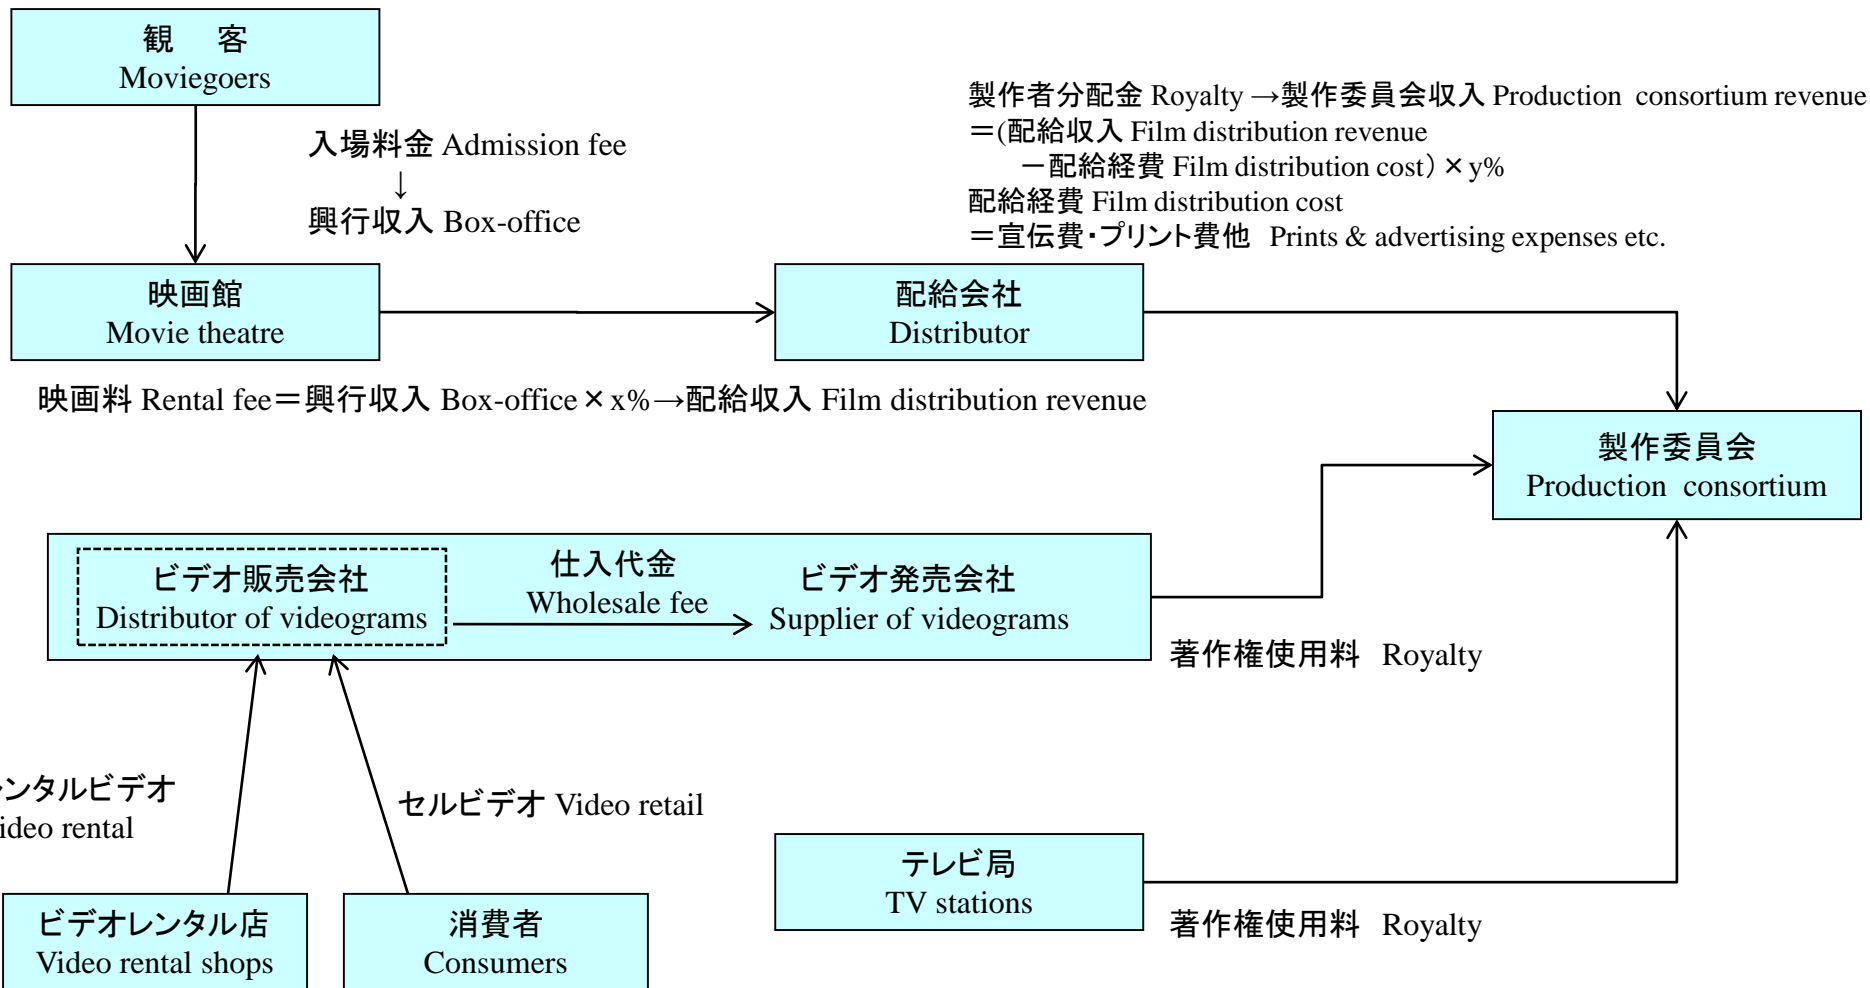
観　客
Moviegoers

入場料金 Admission fee
↓
興行収入 Box-office

製作者分配金 Royalty →製作委員会収入 Production consortium revenue
＝(配給収入 Film distribution revenue
－配給経費 Film distribution cost) × y%
配給経費 Film distribution cost
＝宣伝費・プリント費他 Prints & advertising expenses etc.

映画館
Movie theatre

配給会社
Distributor

映画料 Rental fee＝興行収入 Box-office × x%→配給収入 Film distribution revenue

製作委員会
Production consortium

ビデオ販売会社
Distributor of videograms

仕入代金
Wholesale fee

ビデオ発売会社
Supplier of videograms

著作権使用料 Royalty

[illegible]ンタルビデオ
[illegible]ideo rental

セルビデオ Video retail

テレビ局
TV stations

著作権使用料 Royalty

ビデオレンタル店
Video rental shops

消費者
Consumers